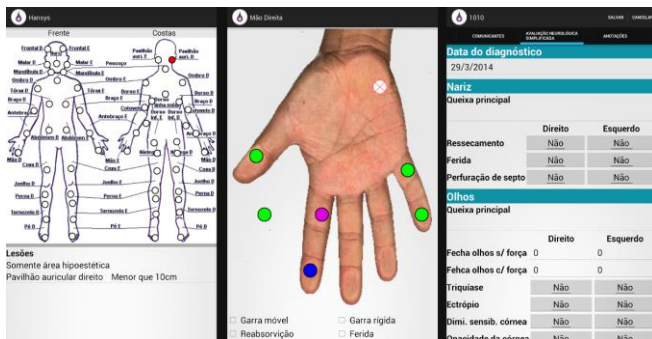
Hansys

Frente Costas

Frontal D Frontal E Pavilhão auri. E Pavilhão auri. D
Malar D Malar E Pescoço
Mandíbula D Mandíbula E Ombro E Ombro D
Ombro D
Tórax D Tórax E Dorso E Dorso D
Braço D Braço E Braço D
Cotovelo
Antebraço D Dorso lomb. E Dorso lomb. D
Abdômen D Abdômen E
Mão D Mão E
Coxa D Coxa E
Joelho D Joelho E
Perna D Perna E
Tornozelo D Tornozelo E
Pé D Pé E

Lesões
Somente área hipoestética
Pavilhão auricular direito Menor que 10cm

Mão Direita

Garra móvel
Garra rígida
Reabsorvição
Ferida

1010
SALVAR CANCELAR
COMUNICANTES AVALIAÇÃO NEUROLÓGICA SIMPLIFICADA ANOTAÇÕES

Data do diagnóstico
29/3/2014

Nariz
Queixa principal

| | Direito | Esquerdo |
|---|---|---|
| Ressecamento | Não | Não |
| Ferida | Não | Não |
| Perfuração de septo | Não | Não |

Olhos
Queixa principal

| | Direito | Esquerdo |
|---|---|---|
| Fecha olhos s/ força | 0 | 0 |
| Fehca olhos c/ força | 0 | 0 |
| Triquíase | Não | Não |
| Ectrópio | Não | Não |
| Dimi. sensib. córnea | Não | Não |
| Opacidade da córnea | Não | Não |